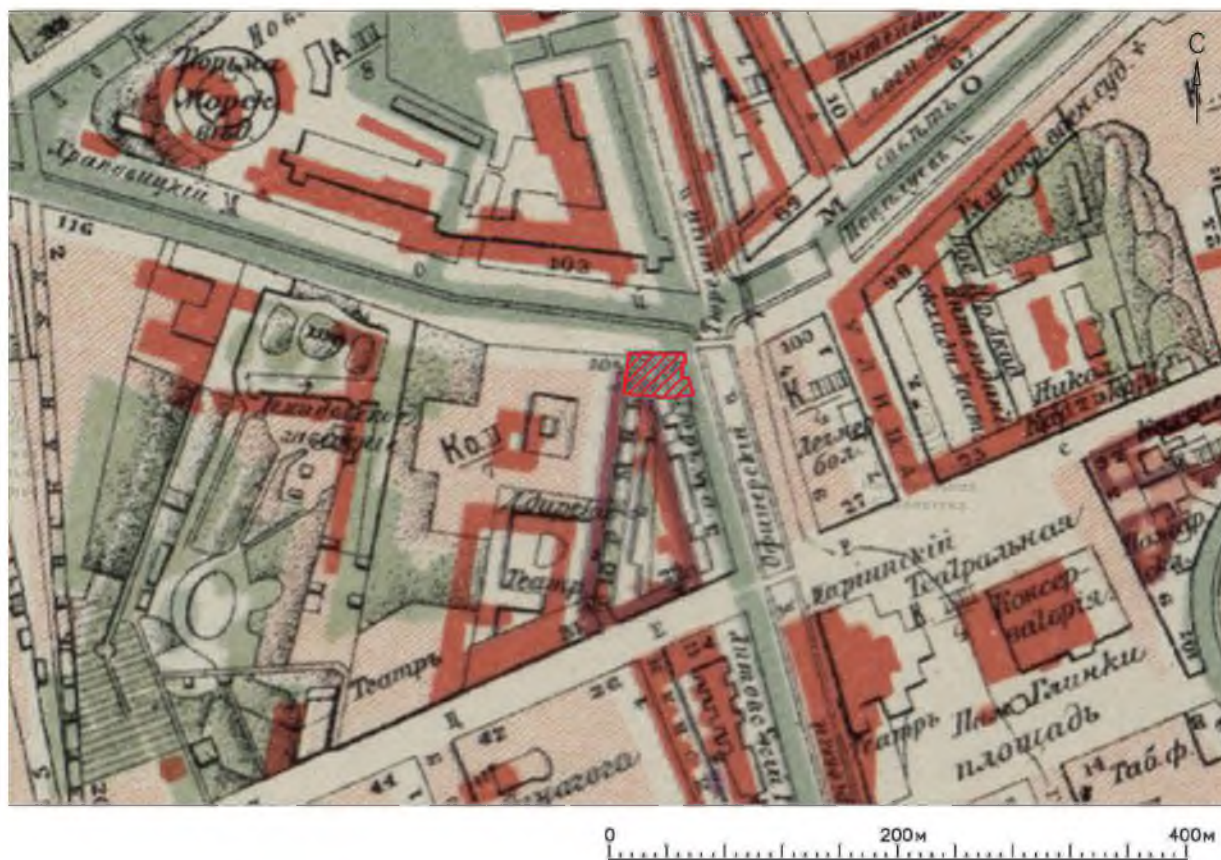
Новое
Тюрьма
Морск.
Храповицкий
116
103
Торговый
Театральная
Консерваторія
Площадь
Театръ
Литовскій
Офицерская
Царицынскій
Никол.
Лермонт
бол.
100
101
102
27
26
47
44
69
67
10
М
О
К
А
С
С
200м
400м
0
Таб.ф.
Пам. Глинки
Театръ
Консер
Мариинскій
Дирекц.
Театръ
Ко
Кол
Алаксандровскій
театръ
Е
23